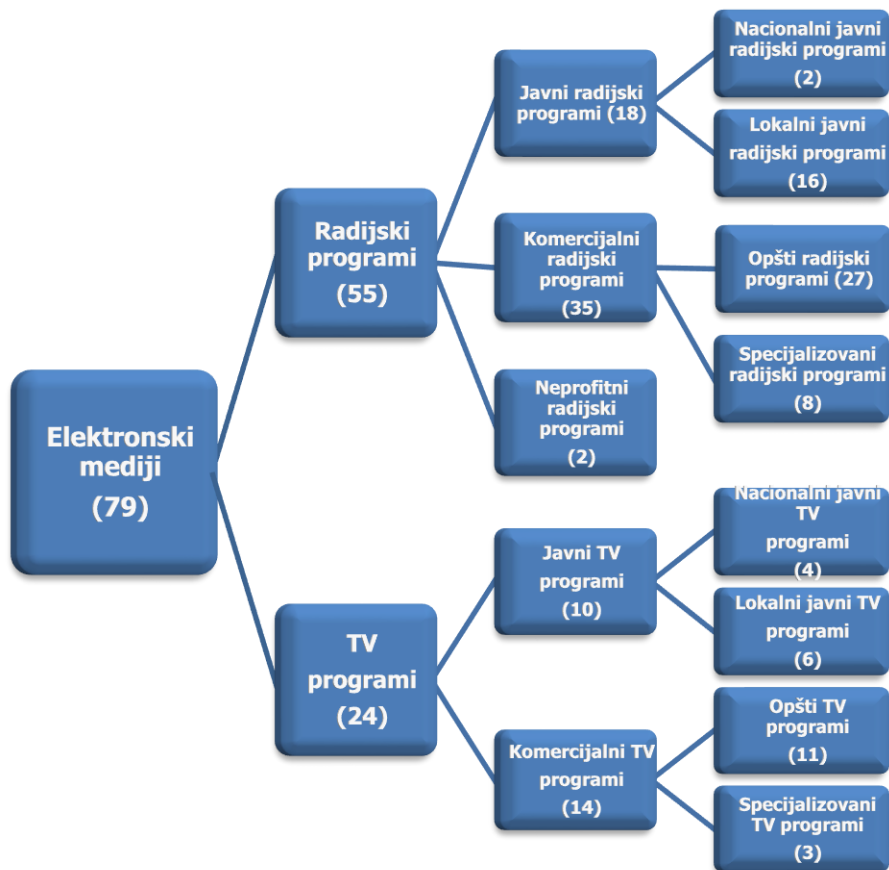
Elektronski mediji (79)

Radijski programi (55)

Javni radijski programi (18)

Nacionalni javni radijski programi (2)

Lokalni javni radijski programi (16)

Komercijalni radijski programi (35)

Opšti radijski programi (27)

Specijalizovani radijski programi (8)

Neprofitni radijski programi (2)

TV programi (24)

Javni TV programi (10)

Nacionalni javni TV programi (4)

Lokalni javni TV programi (6)

Komercijalni TV programi (14)

Opšti TV programi (11)

Specijalizovani TV programi (3)